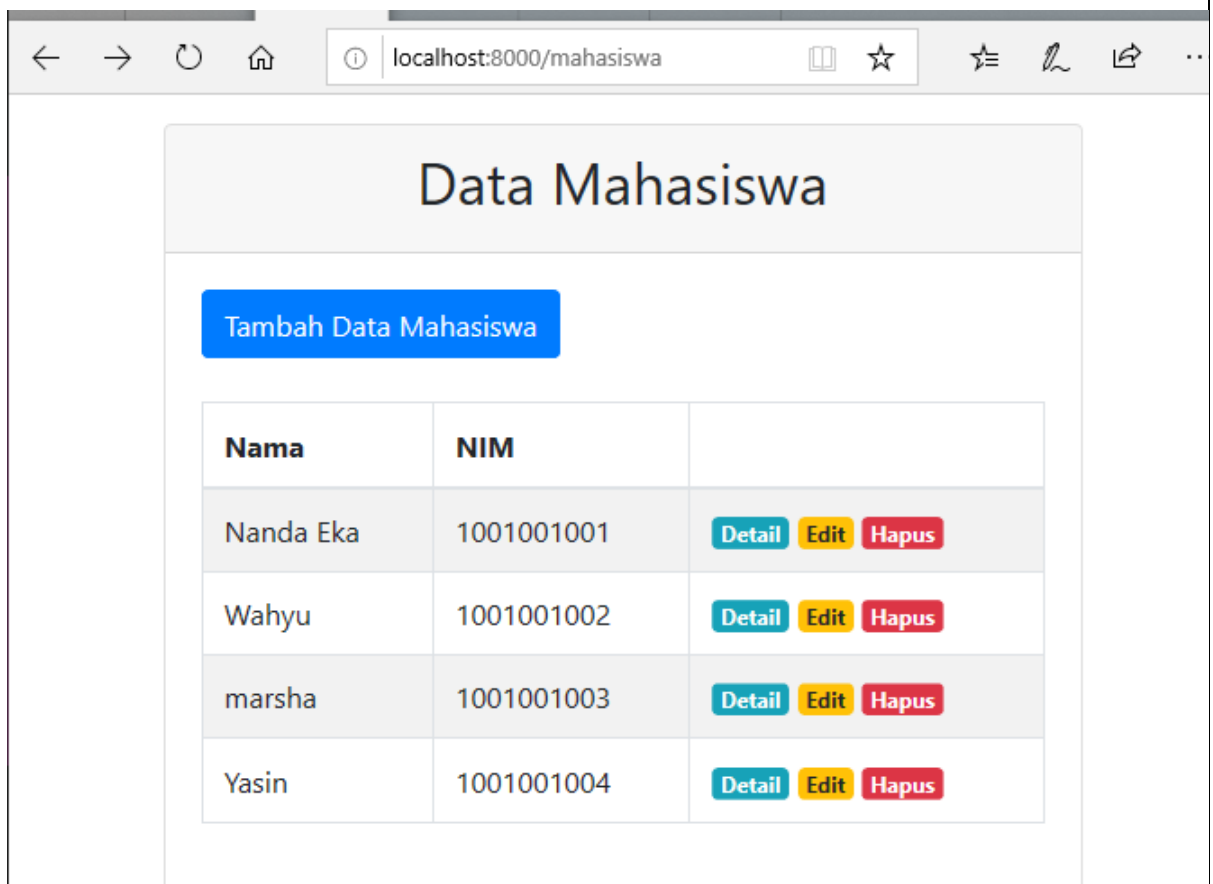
localhost:8000/mahasiswa

Data Mahasiswa

Tambah Data Mahasiswa

| Nama | NIM | |
|---|---|---|
| Nanda Eka | 1001001001 | Detail Edit Hapus |
| Wahyu | 1001001002 | Detail Edit Hapus |
| marsha | 1001001003 | Detail Edit Hapus |
| Yasin | 1001001004 | Detail Edit Hapus |